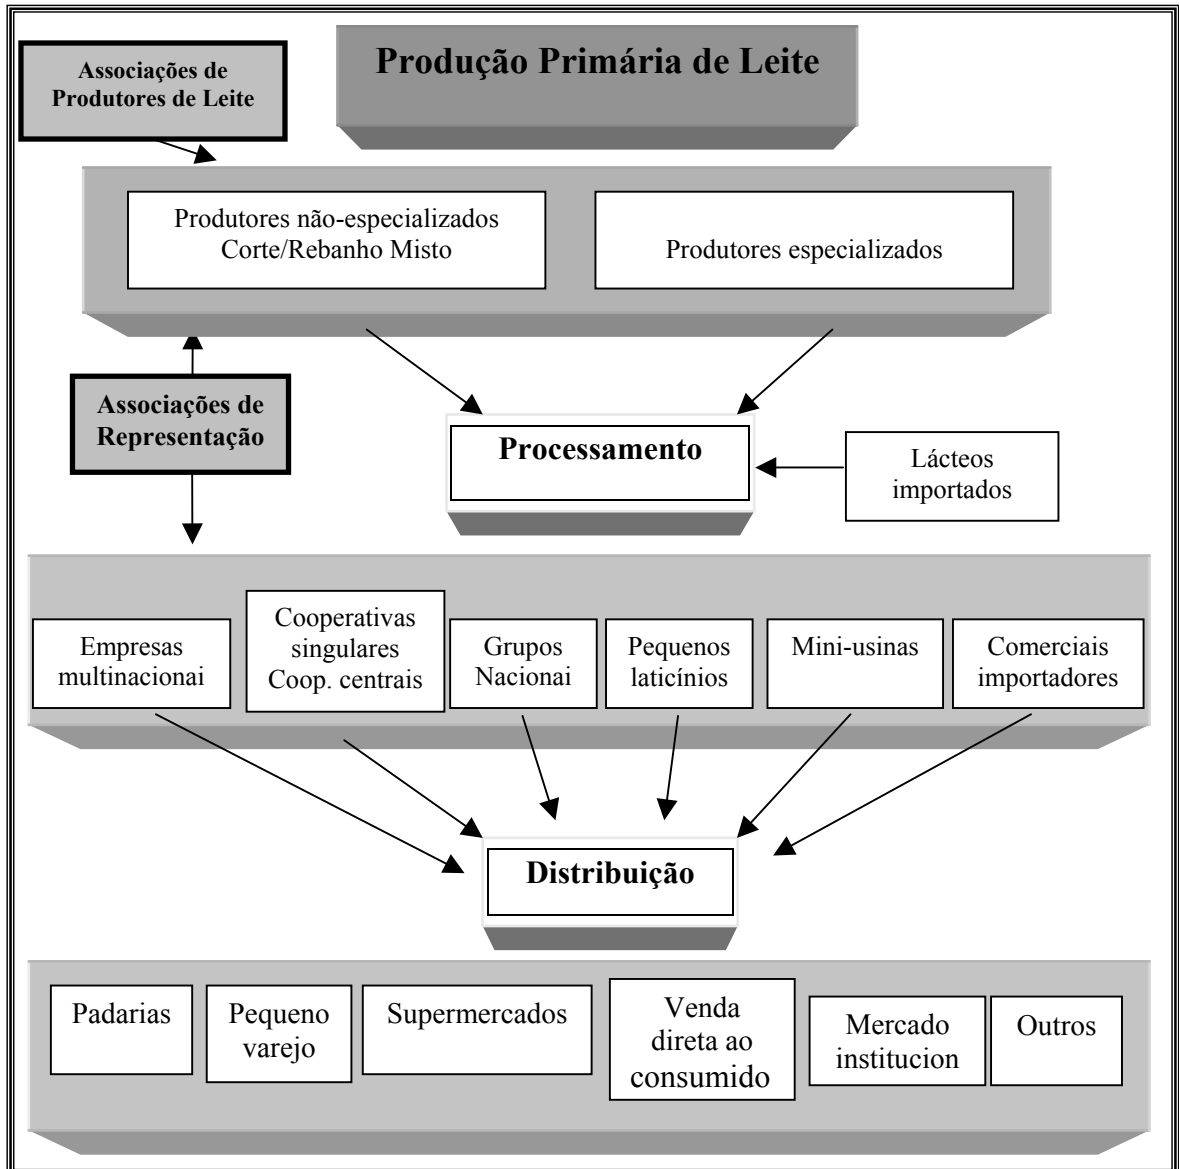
Associações de Produtores de Leite

Produção Primária de Leite

Produtores não-especializados Corte/Rebanho Misto

Produtores especializados

Associações de Representação

Processamento

Lácteos importados

Empresas multinacionai

Cooperativas singulares Coop. centrais

Grupos Nacionai

Pequenos laticínios

Mini-usinas

Comerciais importadores

Distribuição

Padarias

Pequeno varejo

Supermercados

Venda direta ao consumido

Mercado institucion

Outros